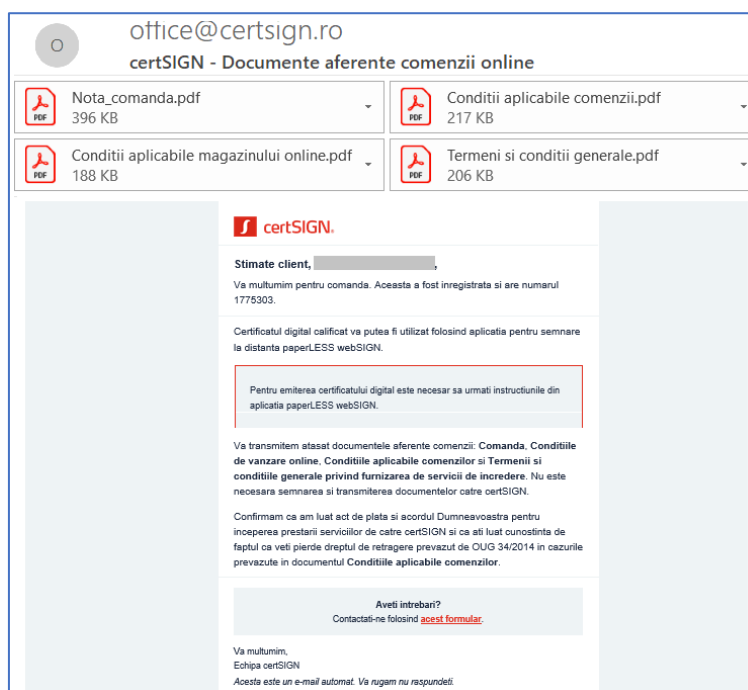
O

office@certsign.ro

certSIGN - Documente aferente comenzii online

Nota_comanda.pdf
396 KB

Conditii aplicabile comenzii.pdf
217 KB

Conditii aplicabile magazinului online.pdf
188 KB

Termeni si conditii generale.pdf
206 KB

certSIGN.

Stimate client, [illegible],

Va multumim pentru comanda. Aceasta a fost inregistrata si are numarul 1775303.

Certificatul digital calificat va putea fi utilizat folosind aplicatia pentru semnare la distanta paperLESS webSIGN.

Pentru emiterea certificatului digital este necesar sa urmati instructiunile din aplicatia paperLESS webSIGN.

Va transmitem atasat documentele aferente comenzii: Comanda, Conditiile de vanzare online, Conditiile aplicabile comenzilor si Termenii si conditiile generale privind furnizarea de servicii de incredere. Nu este necesara semnarea si transmiterea documentelor catre certSIGN.

Confirmam ca am luat act de plata si acordul Dumneavoastra pentru inceperea prestarii serviciilor de catre certSIGN si ca ati luat cunostinta de faptul ca veti pierde dreptul de retragere prevazut de OUG 34/2014 in cazurile prevazute in documentul Conditiile aplicabile comenzilor.

Aveti intrebari?
Contactati-ne folosind acest formular.

Va multumim,
Echipa certSIGN
Acesta este un e-mail automat. Va rugam nu raspundeti.